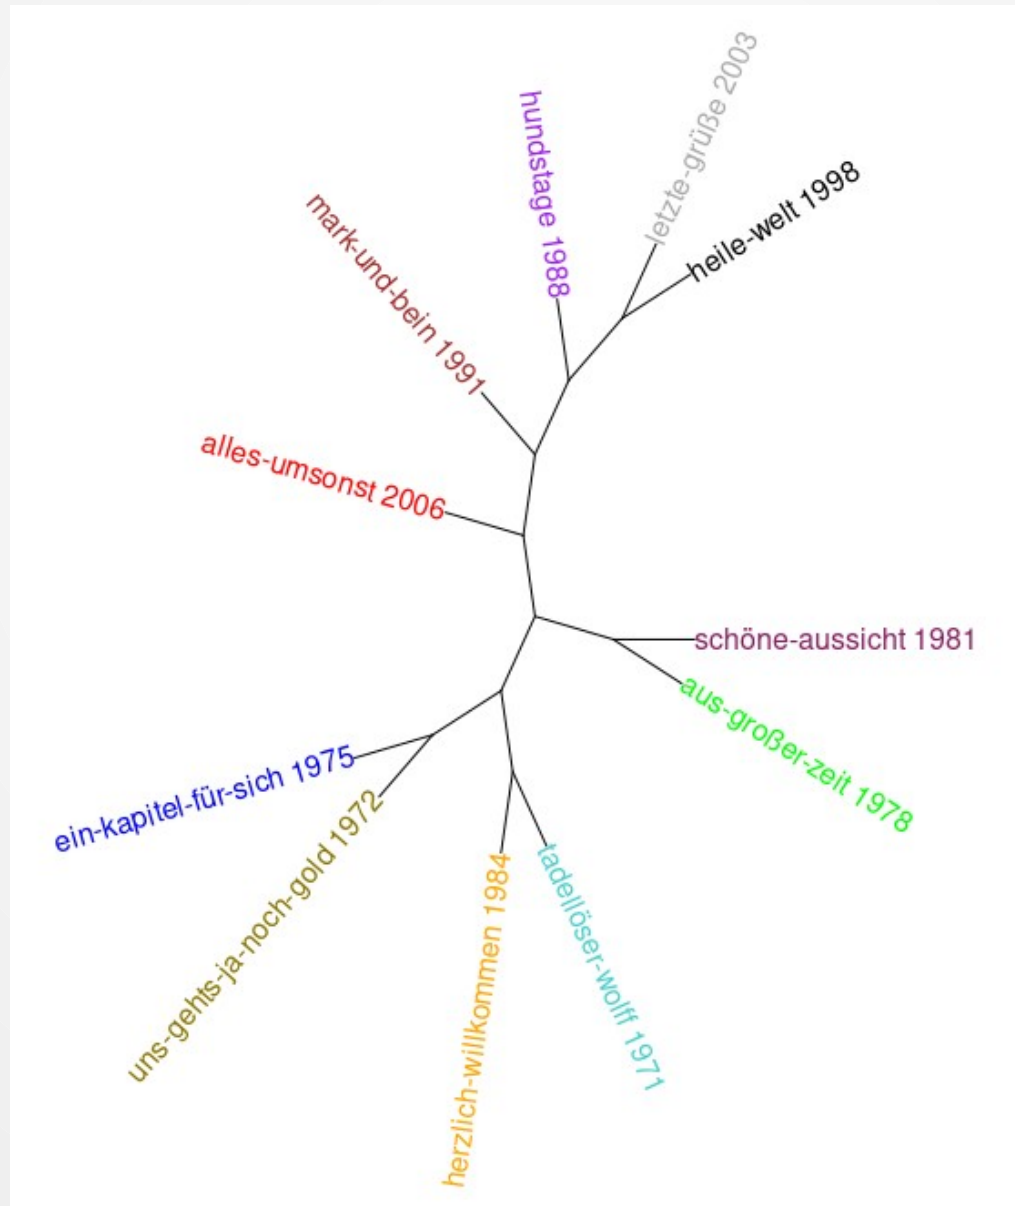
letzte-grüße 2003
hundstage 1988
heile-welt 1998
mark-und-bein 1991
alles-umsonst 2006
schöne-aussicht 1981
aus-großer-zeit 1978
ein-kapitel-für-sich 1975
uns-gehts-ja-noch-gold 1972
herzlich-willkommen 1984
tadellöser-wolff 1971